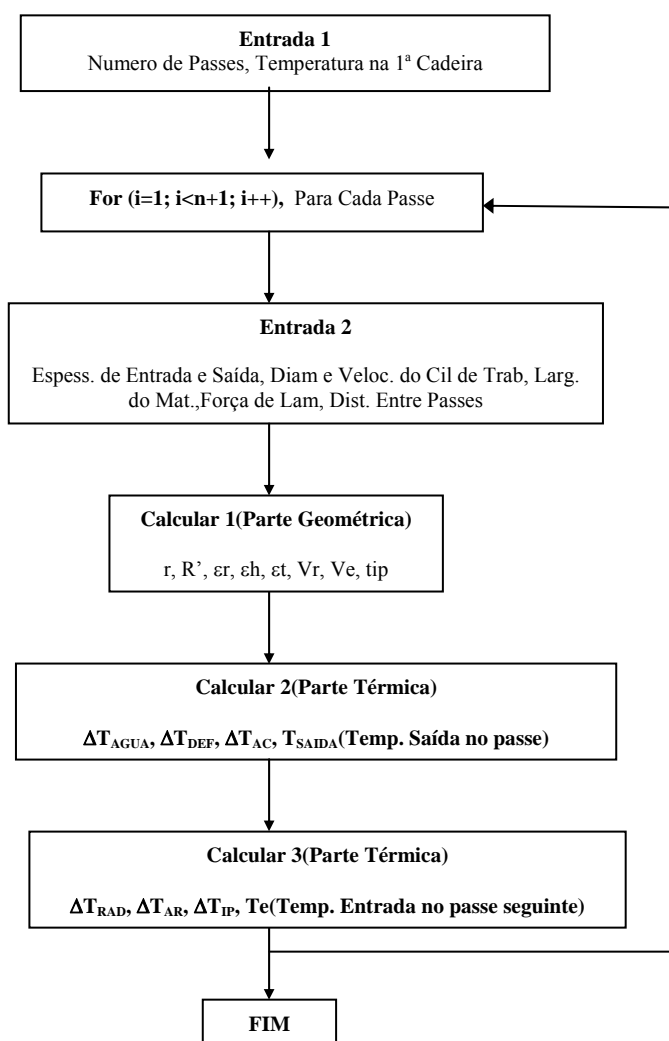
**Entrada 1**
Numero de Passes, Temperatura na 1ª Cadeira

**For (i=1; i<n+1; i++),** Para Cada Passe

**Entrada 2**

Espess. de Entrada e Saída, Diam e Veloc. do Cil de Trab, Larg. do Mat.,Força de Lam, Dist. Entre Passes

**Calcular 1(Parte Geométrica)**

r, R', εr, εh, εt, Vr, Ve, tip

**Calcular 2(Parte Térmica)**

$\Delta T_{AGUA}$, $\Delta T_{DEF}$, $\Delta T_{AC}$, $T_{SAIDA}$(Temp. Saída no passe)

**Calcular 3(Parte Térmica)**

$\Delta T_{RAD}$, $\Delta T_{AR}$, $\Delta T_{IP}$, Te(Temp. Entrada no passe seguinte)

**FIM**